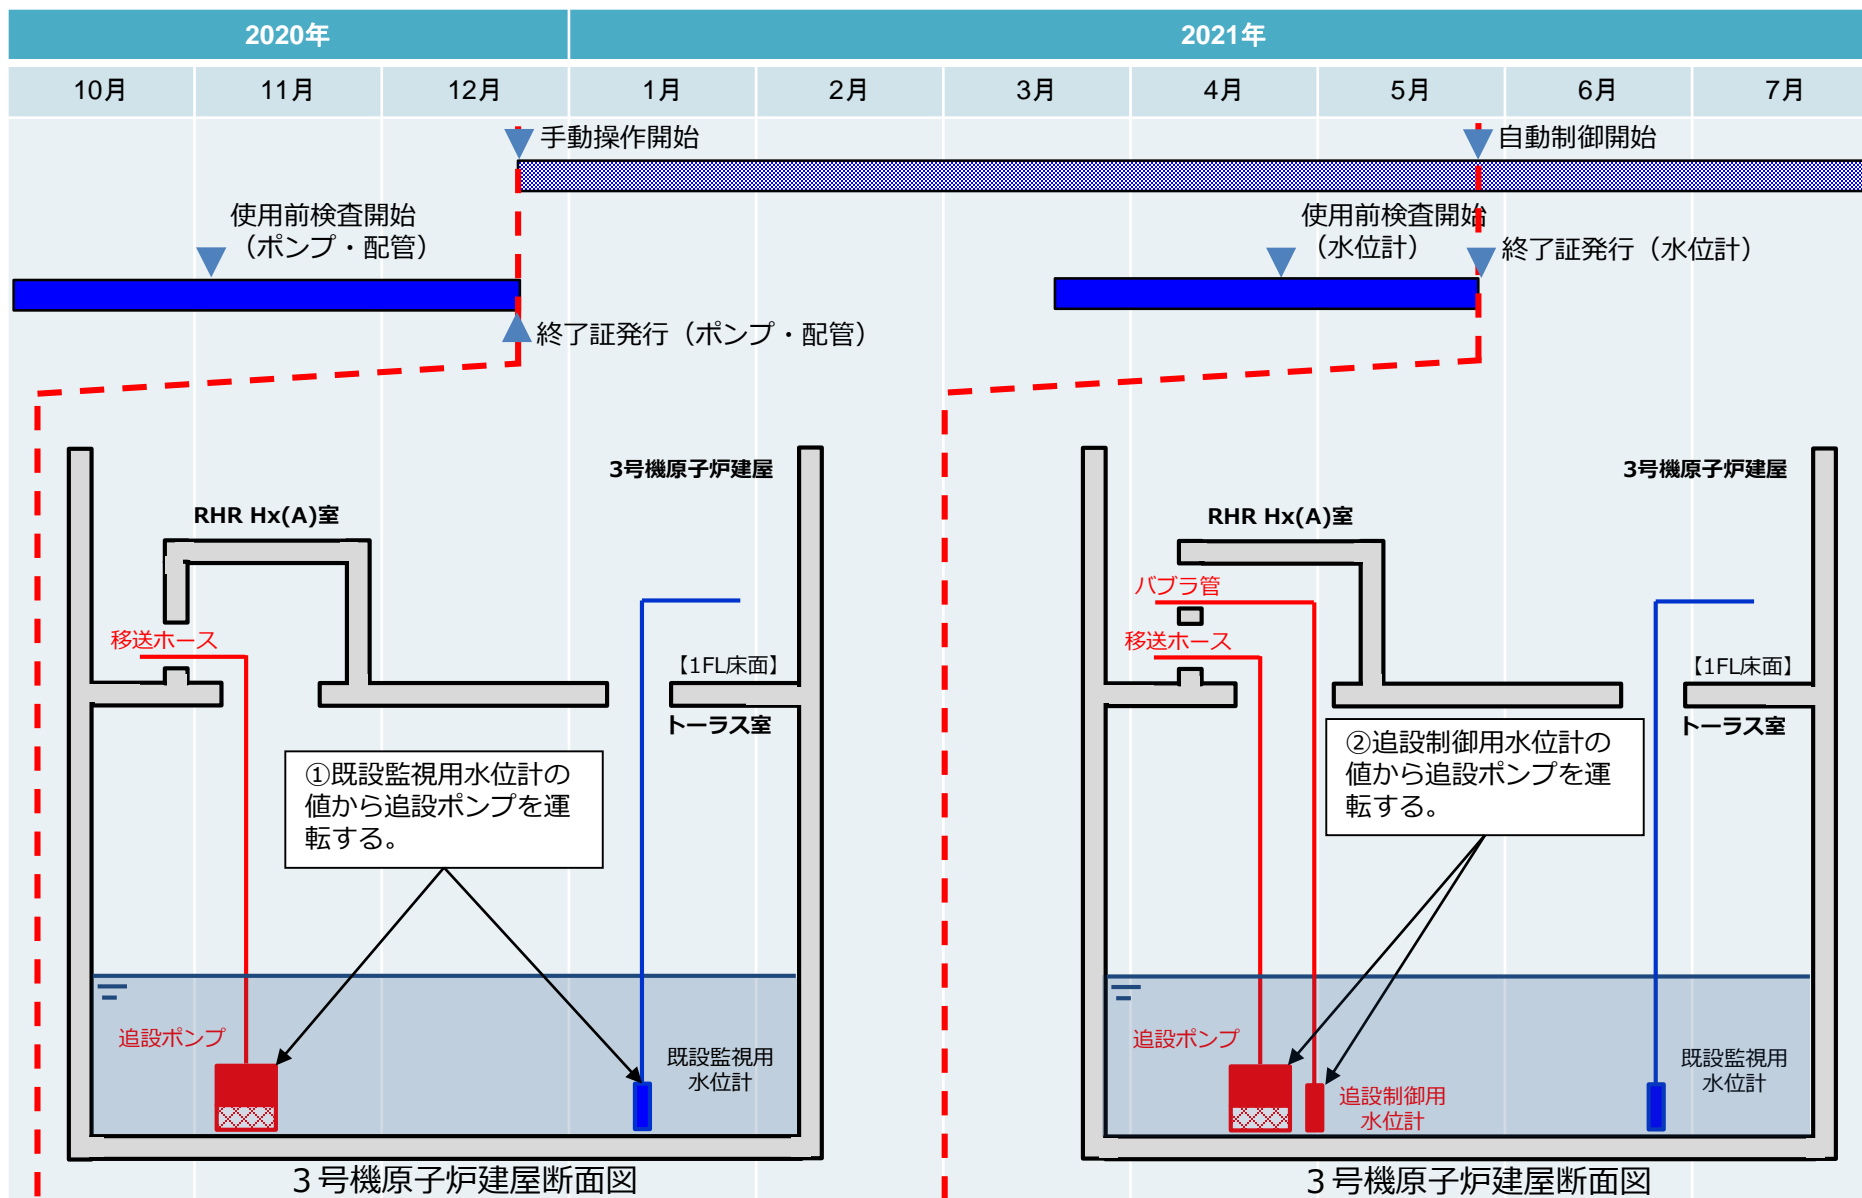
2020年

2021年

| 10月 | 11月 | 12月 | 1月 | 2月 | 3月 | 4月 | 5月 | 6月 | 7月 |
|---|---|---|---|---|---|---|---|---|---|

手動操作開始

自動制御開始

使用前検査開始
（ポンプ・配管）

使用前検査開始
（水位計）

終了証発行（水位計）

終了証発行（ポンプ・配管）

3号機原子炉建屋

RHR Hx(A)室

移送ホース

【1FL床面】

トーラス室

①既設監視用水位計の値から追設ポンプを運転する。

追設ポンプ

既設監視用
水位計

3号機原子炉建屋断面図

3号機原子炉建屋

RHR Hx(A)室

バブラ管

移送ホース

【1FL床面】

トーラス室

②追設制御用水位計の値から追設ポンプを運転する。

追設ポンプ

追設制御用
水位計

既設監視用
水位計

3号機原子炉建屋断面図